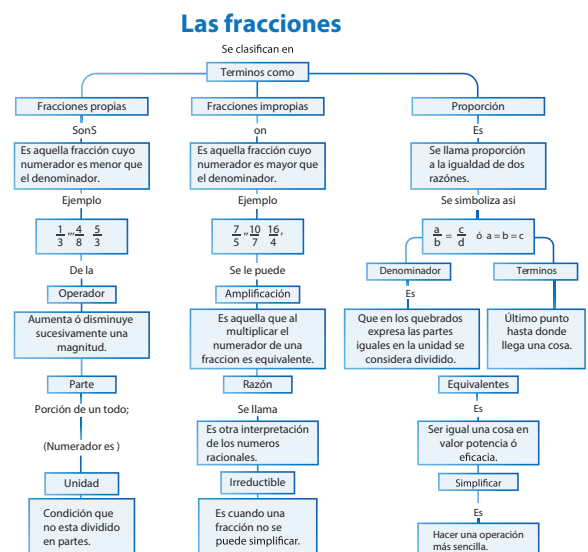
Las fracciones

Se clasifican en

Terminos como

Fracciones propias

SonS

Es aquella fracción cuyo numerador es menor que el denominador.

Ejemplo

$\frac{1}{3}$ ,, $\frac{4}{8}$ $\frac{5}{3}$

De la

Operador

Aumenta ó disminuye sucesivamente una magnitud.

Parte

Porción de un todo;

(Numerador es )

Unidad

Condición que no esta dividido en partes.

Fracciones impropias

on

Es aquella fracción cuyo numerador es mayor que el denominador.

Ejemplo

$\frac{7}{5}$ ,, $\frac{10}{7}$ $\frac{16}{4}$,

Se le puede

Amplificación

Es aquella que al multiplicar el numerador de una fraccion es equivalente.

Razón

Se llama

Es otra interpretación de los numeros racionales.

Irreductible

Es cuando una fracción no se puede simplificar.

Proporción

Es

Se llama proporción a la igualdad de dos razónes.

Se simboliza asi

$\frac{a}{b} = \frac{c}{d}$ ó a = b = c

Denominador

Es

Que en los quebrados expresa las partes iguales en la unidad se considera dividido.

Terminos

Último punto hasta donde llega una cosa.

Equivalentes

Es

Ser igual una cosa en valor potencia ó eficacia.

Simplificar

Es

Hacer una operación más sencilla.